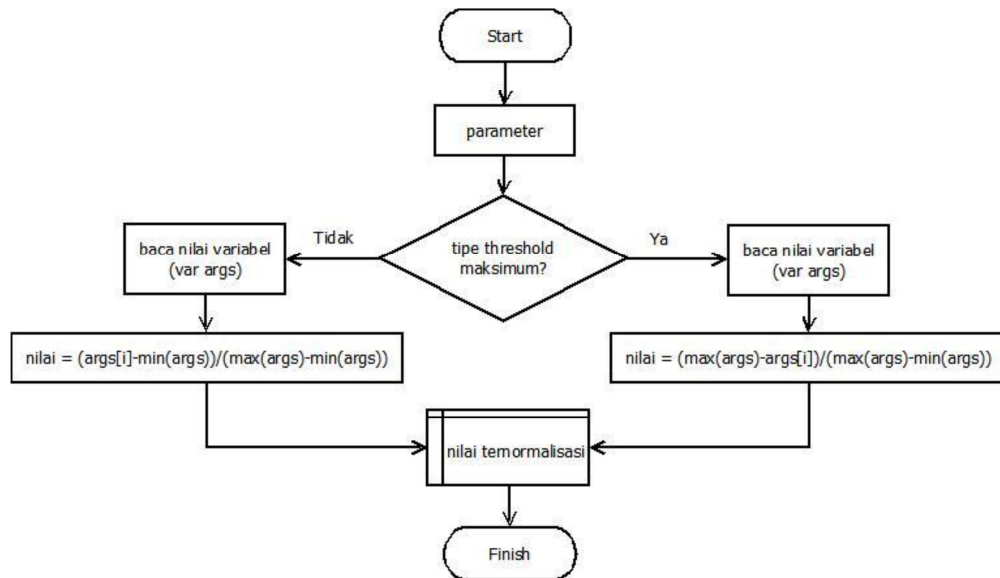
Start

parameter

tipe threshold maksimum?

Tidak

Ya

baca nilai variabel (var args)

baca nilai variabel (var args)

nilai = (args[i]-min(args))/(max(args)-min(args))

nilai = (max(args)-args[i])/(max(args)-min(args))

nilai temormalisasi

Finish